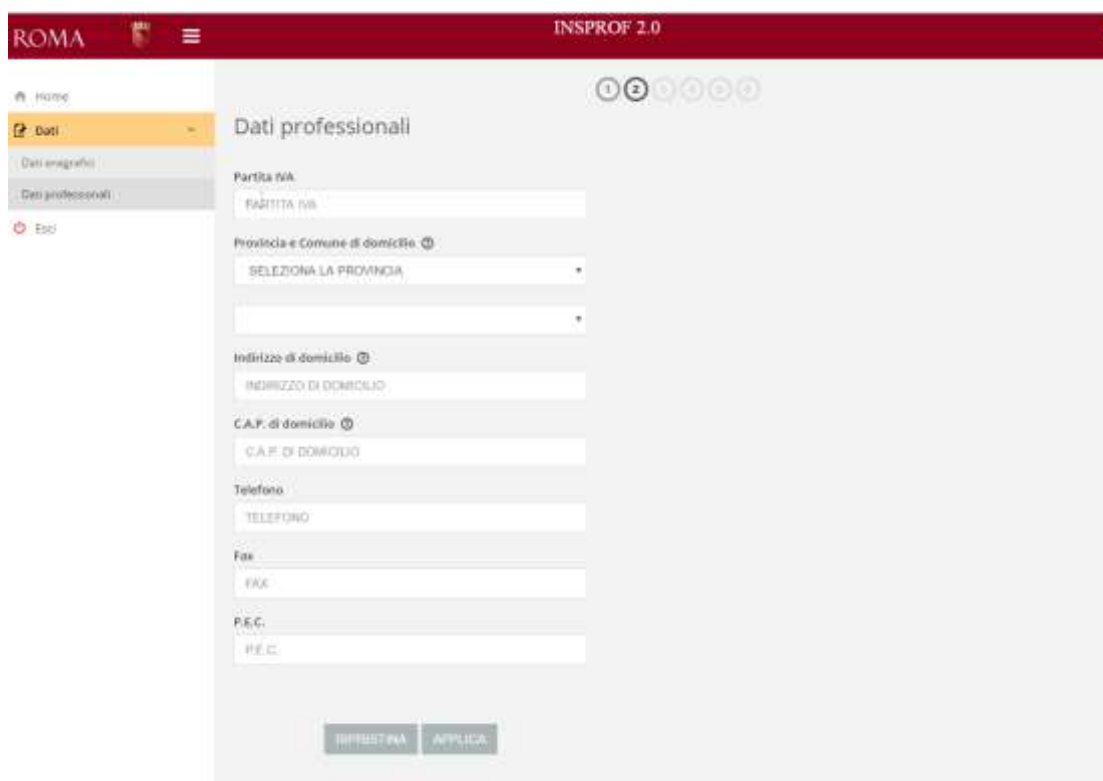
ROMA

INSPROF 2.0

Home

Dati

Dati anagrafici

Dati professionali

Esci

1 2 3 4 5 6

Dati professionali

Partita IVA

PARTITA IVA

Provincia e Comune di domicilio

SELEZIONA LA PROVINCIA

Indirizzo di domicilio

INDIRIZZO DI DOMICILIO

C.A.P. di domicilio

C.A.P. DI DOMICILIO

Telefono

TELEFONO

Fax

FAX

P.E.C.

P.E.C.

RIPRISTINA

APPLICA